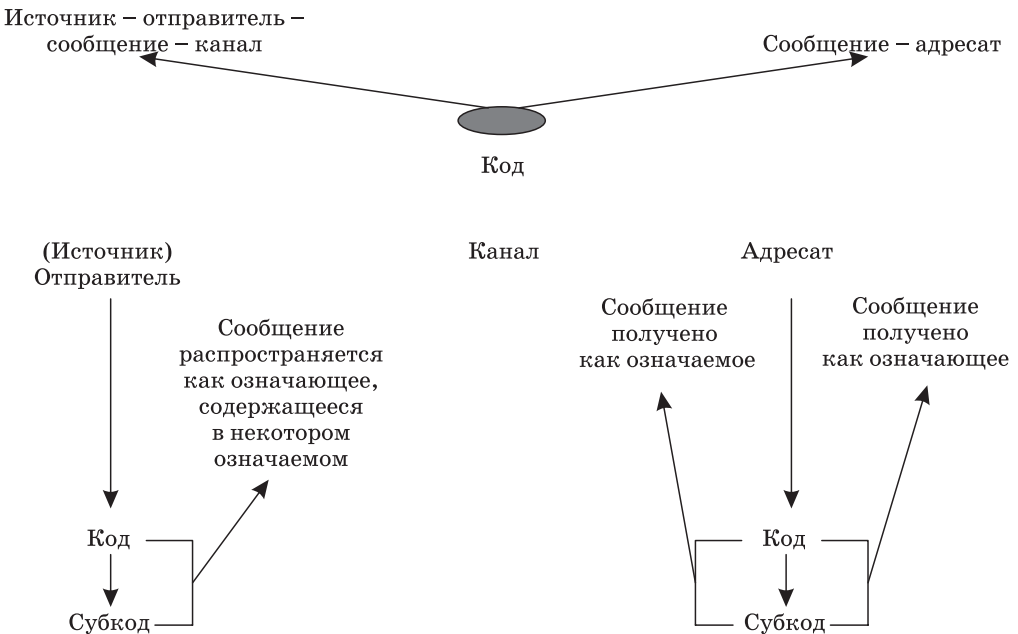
Источник – отправитель – сообщение – канал

Сообщение – адресат

Код

(Источник) Отправитель

Канал

Адресат

Сообщение распространяется как означающее, содержащееся в некотором означаемом

Сообщение получено как означаемое

Сообщение получено как означающее

Код

Субкод

Код

Субкод